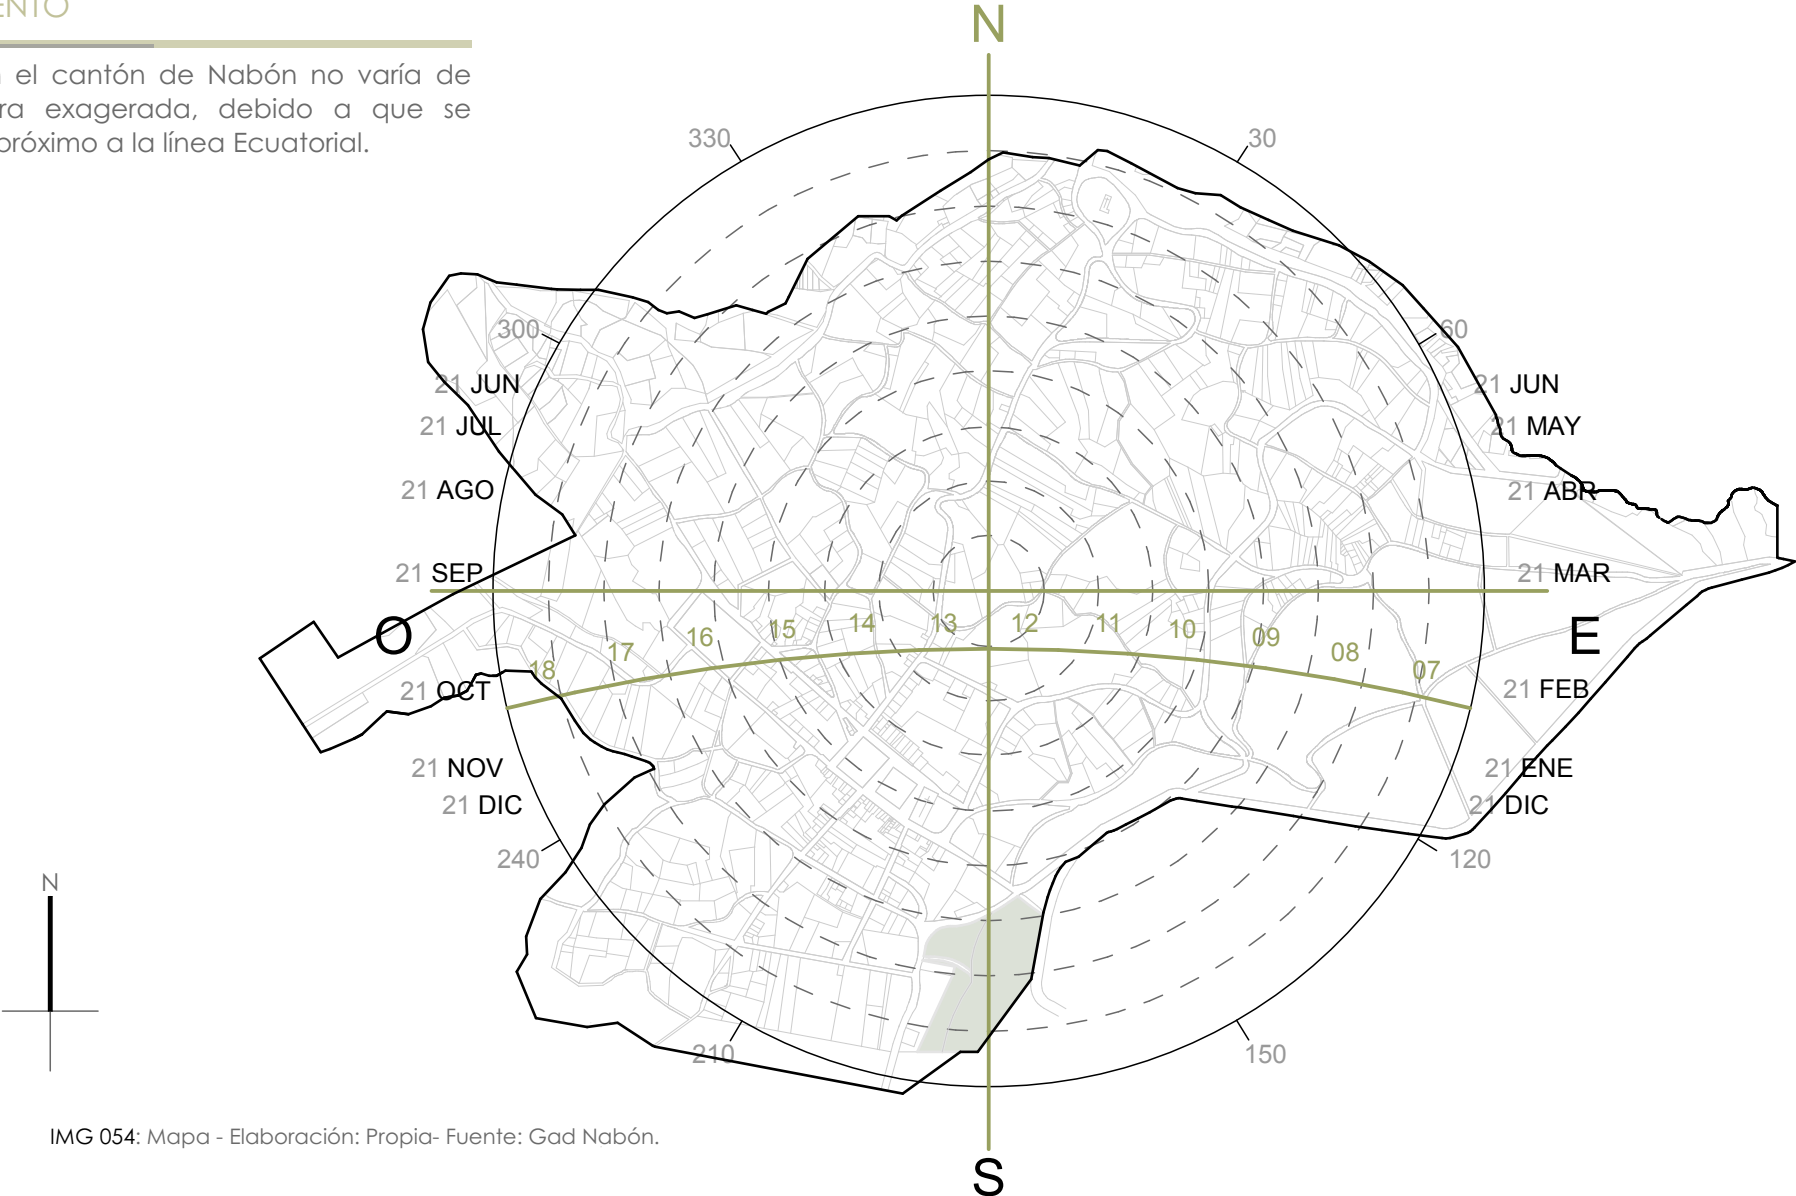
ENTO

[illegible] el cantón de Nabón no varía de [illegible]ra exagerada, debido a que se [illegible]róximo a la línea Ecuatorial.

N

330

30

300

60

21 JUN

21 JUL

21 AGO

21 SEP

21 JUN

21 MAY

21 ABR

21 MAR

O

E

18 17 16 15 14 13 12 11 10 09 08 07

21 OCT

21 NOV

21 DIC

21 FEB

21 ENE

21 DIC

240

120

210

150

N

S

IMG 054: Mapa - Elaboración: Propia- Fuente: Gad Nabón.